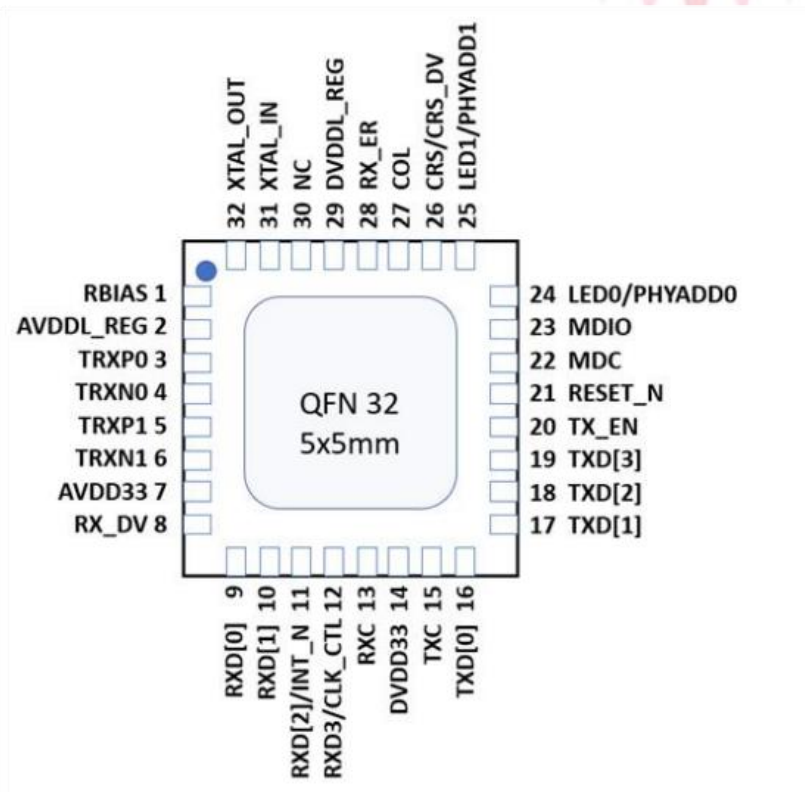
32 XTAL_OUT
31 XTAL_IN
30 NC
29 DVDDL_REG
28 RX_ER
27 COL
26 CRS/CRS_DV
25 LED1/PHYADD1

RBIAS 1
AVDDL_REG 2
TRXP0 3
TRXN0 4
TRXP1 5
TRXN1 6
AVDD33 7
RX_DV 8

QFN 32
5x5mm

24 LED0/PHYADD0
23 MDIO
22 MDC
21 RESET_N
20 TX_EN
19 TXD[3]
18 TXD[2]
17 TXD[1]

RXD[0] 9
RXD[1] 10
RXD[2]/INT_N 11
RXD3/CLK_CTL 12
RXC 13
DVDD33 14
TXC 15
TXD[0] 16